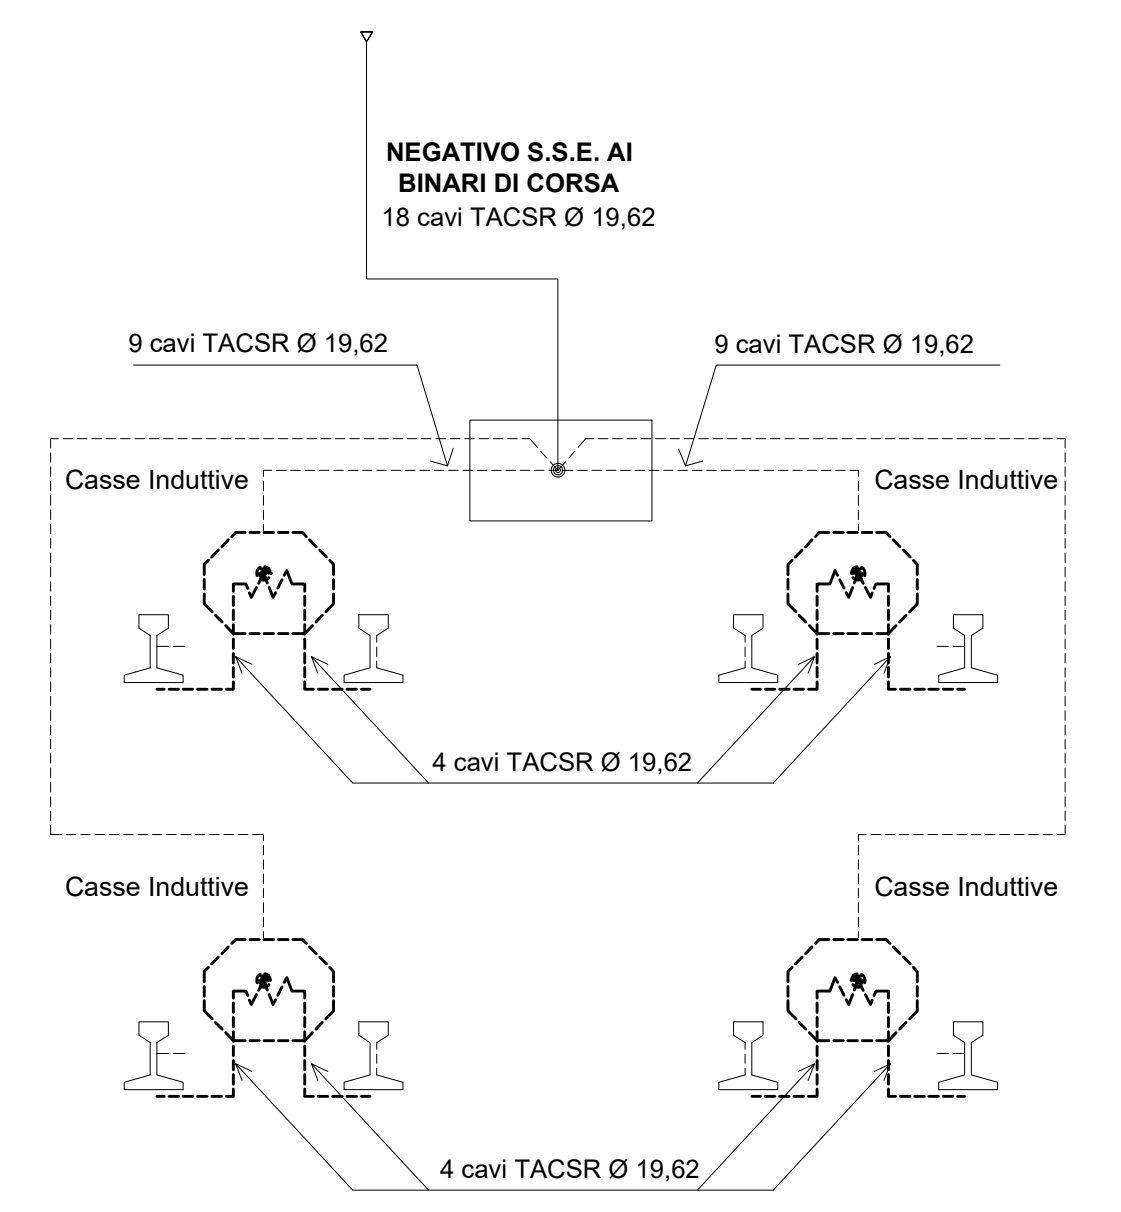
NEGATIVO S.S.E. AI BINARI DI CORSA
18 cavi TACSR Ø 19,62

9 cavi TACSR Ø 19,62

9 cavi TACSR Ø 19,62

Casse Induttive

Casse Induttive

4 cavi TACSR Ø 19,62

Casse Induttive

Casse Induttive

4 cavi TACSR Ø 19,62